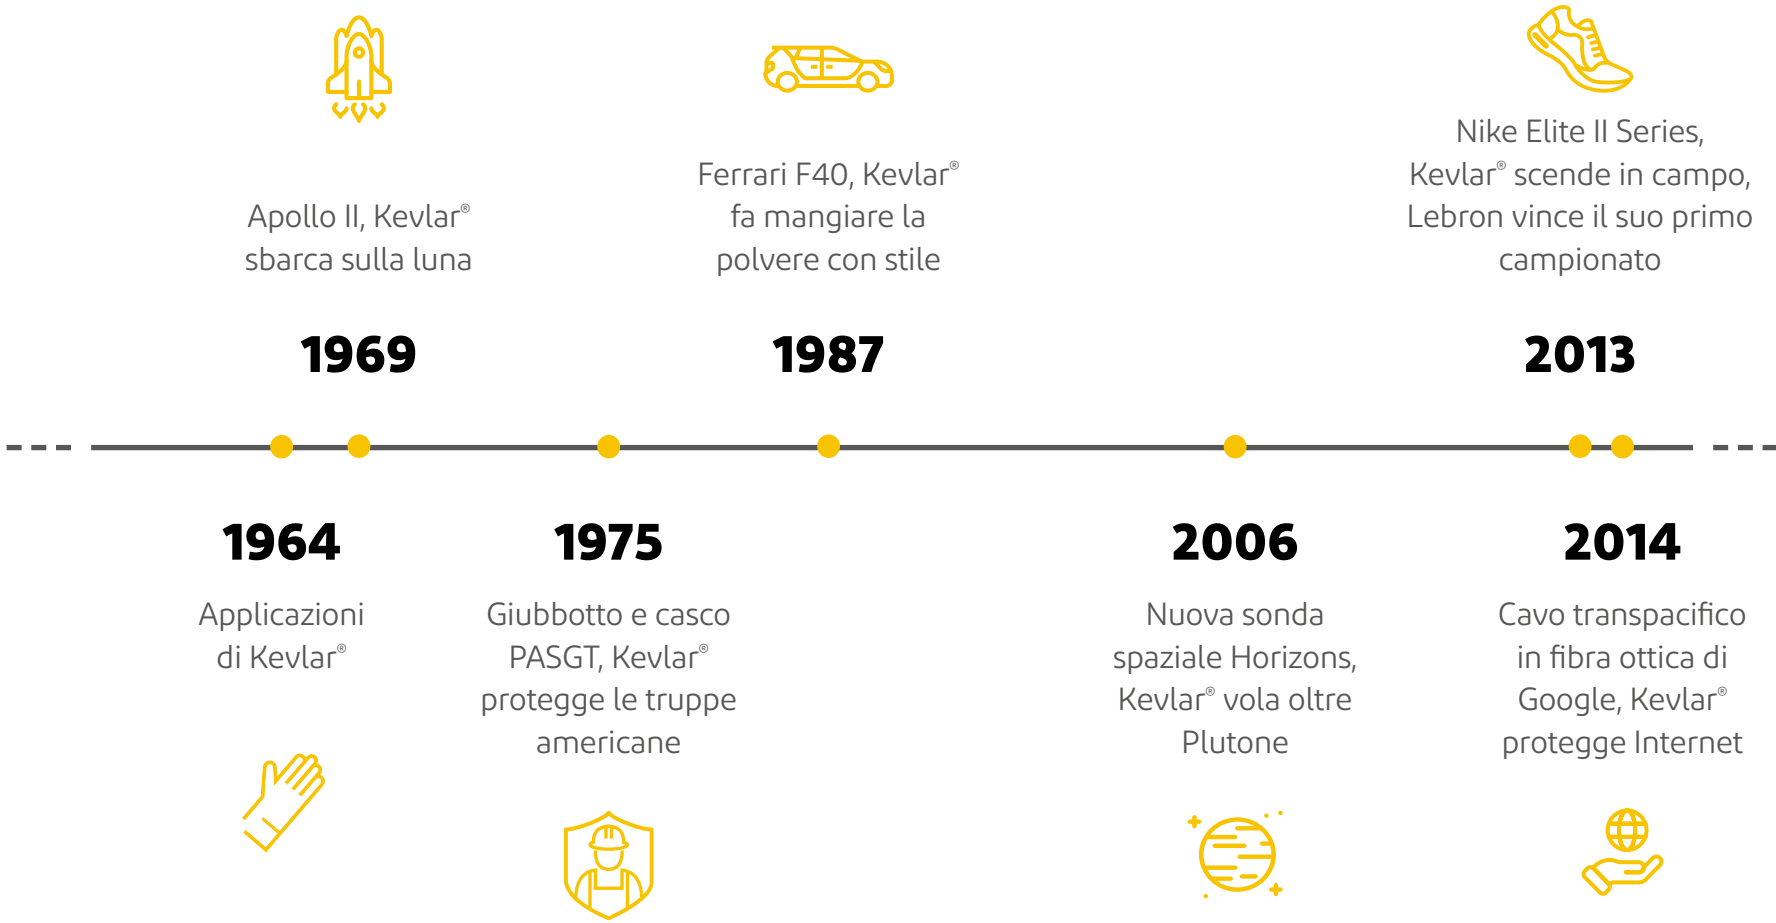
Apollo II, Kevlar® sbarca sulla luna

1969

Ferrari F40, Kevlar® fa mangiare la polvere con stile

1987

Nike Elite II Series, Kevlar® scende in campo, Lebron vince il suo primo campionato

2013

1964

Applicazioni di Kevlar®

1975

Giubbotto e casco PASGT, Kevlar® protegge le truppe americane

2006

Nuova sonda spaziale Horizons, Kevlar® vola oltre Plutone

2014

Cavo transpacifico in fibra ottica di Google, Kevlar® protegge Internet